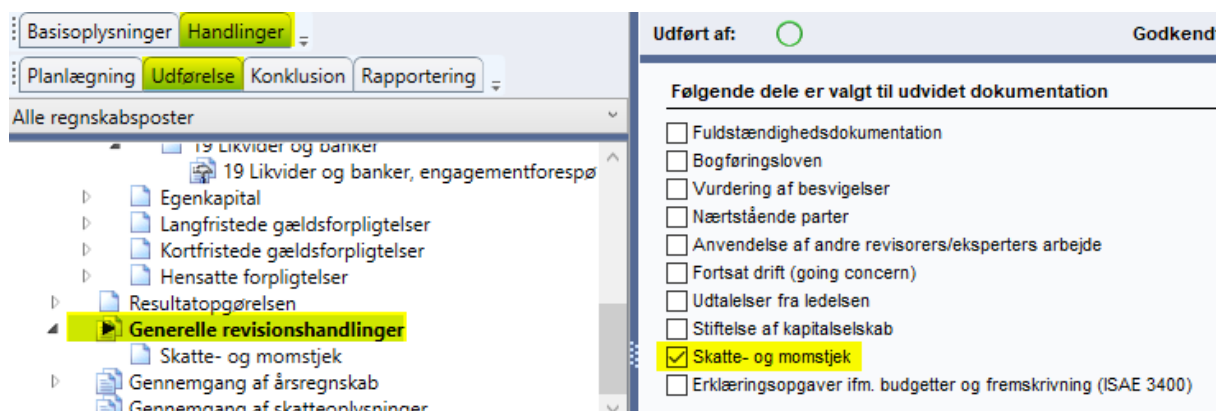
Basisoplysninger | Handlinger

Planlægning | Udførelse | Konklusion | Rapportering

Alle regnskabsposter

19 Likvider og banker
19 Likvider og banker, engagementforespø
Egenkapital
Langfristede gældsforpligtelser
Kortfristede gældsforpligtelser
Hensatte forpligtelser
Resultatopgørelsen
Generelle revisionshandlinger
Skatte- og momstjek
Gennemgang af årsregnskab
Gennemgang af skatteoplysninger

Udført af:

Godkend

Følgende dele er valgt til udvidet dokumentation

Fuldstændighedsdokumentation
Bogføringsloven
Vurdering af besvigelser
Nærtstående parter
Anvendelse af andre revisorers/eksperters arbejde
Fortsat drift (going concern)
Udtalelser fra ledelsen
Stiftelse af kapitalselskab
Skatte- og momstjek
Erklæringsopgaver ifm. budgetter og fremskrivning (ISAE 3400)